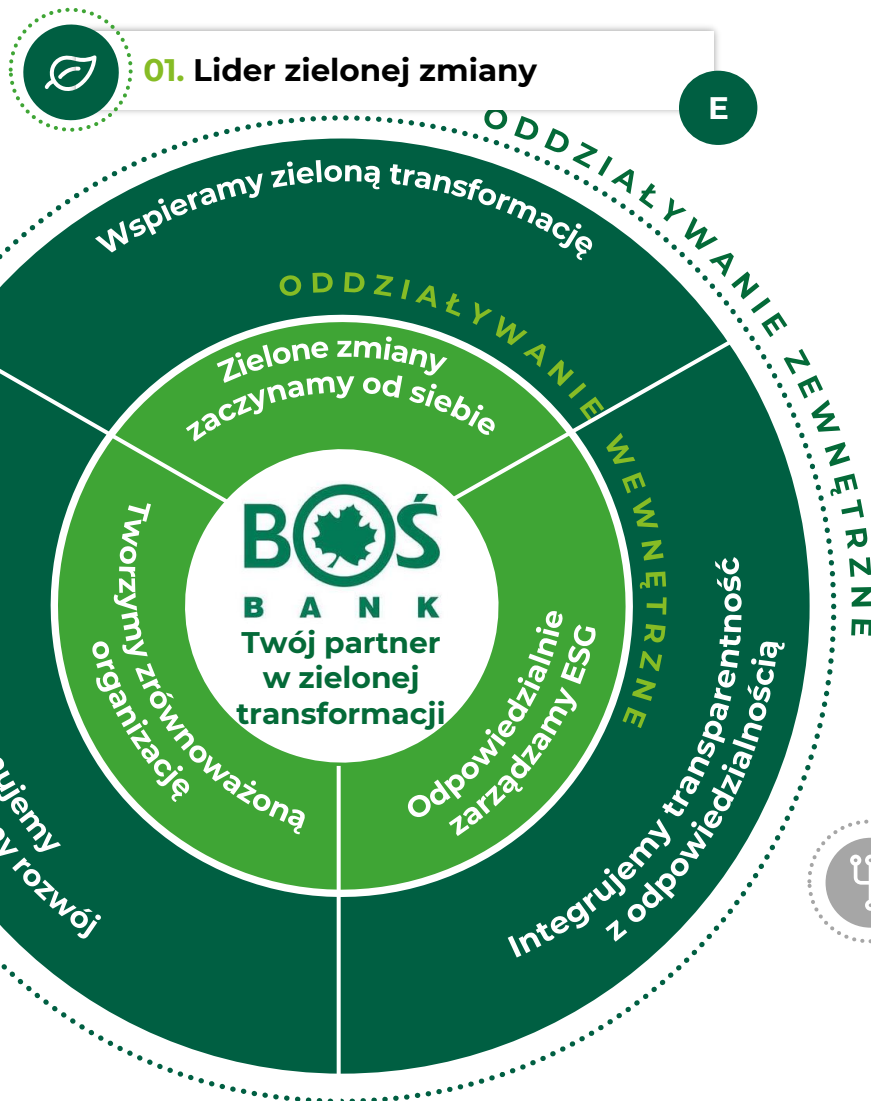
01. Lider zielonej zmiany

E

ODDZIAŁYWANIE ZEWNĘTRZNE

Wspieramy zieloną transformację

ODDZIAŁYWANIE WEWNĘTRZNE

Zielone zmiany zaczynamy od siebie

Tworzymy zrównoważoną organizację

BOŚ BANK

Twój partner w zielonej transformacji

Odpowiedzialnie zarządzamy ESG

Integrujemy transparentność z odpowiedzialnością

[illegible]ujemy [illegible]y rozwój